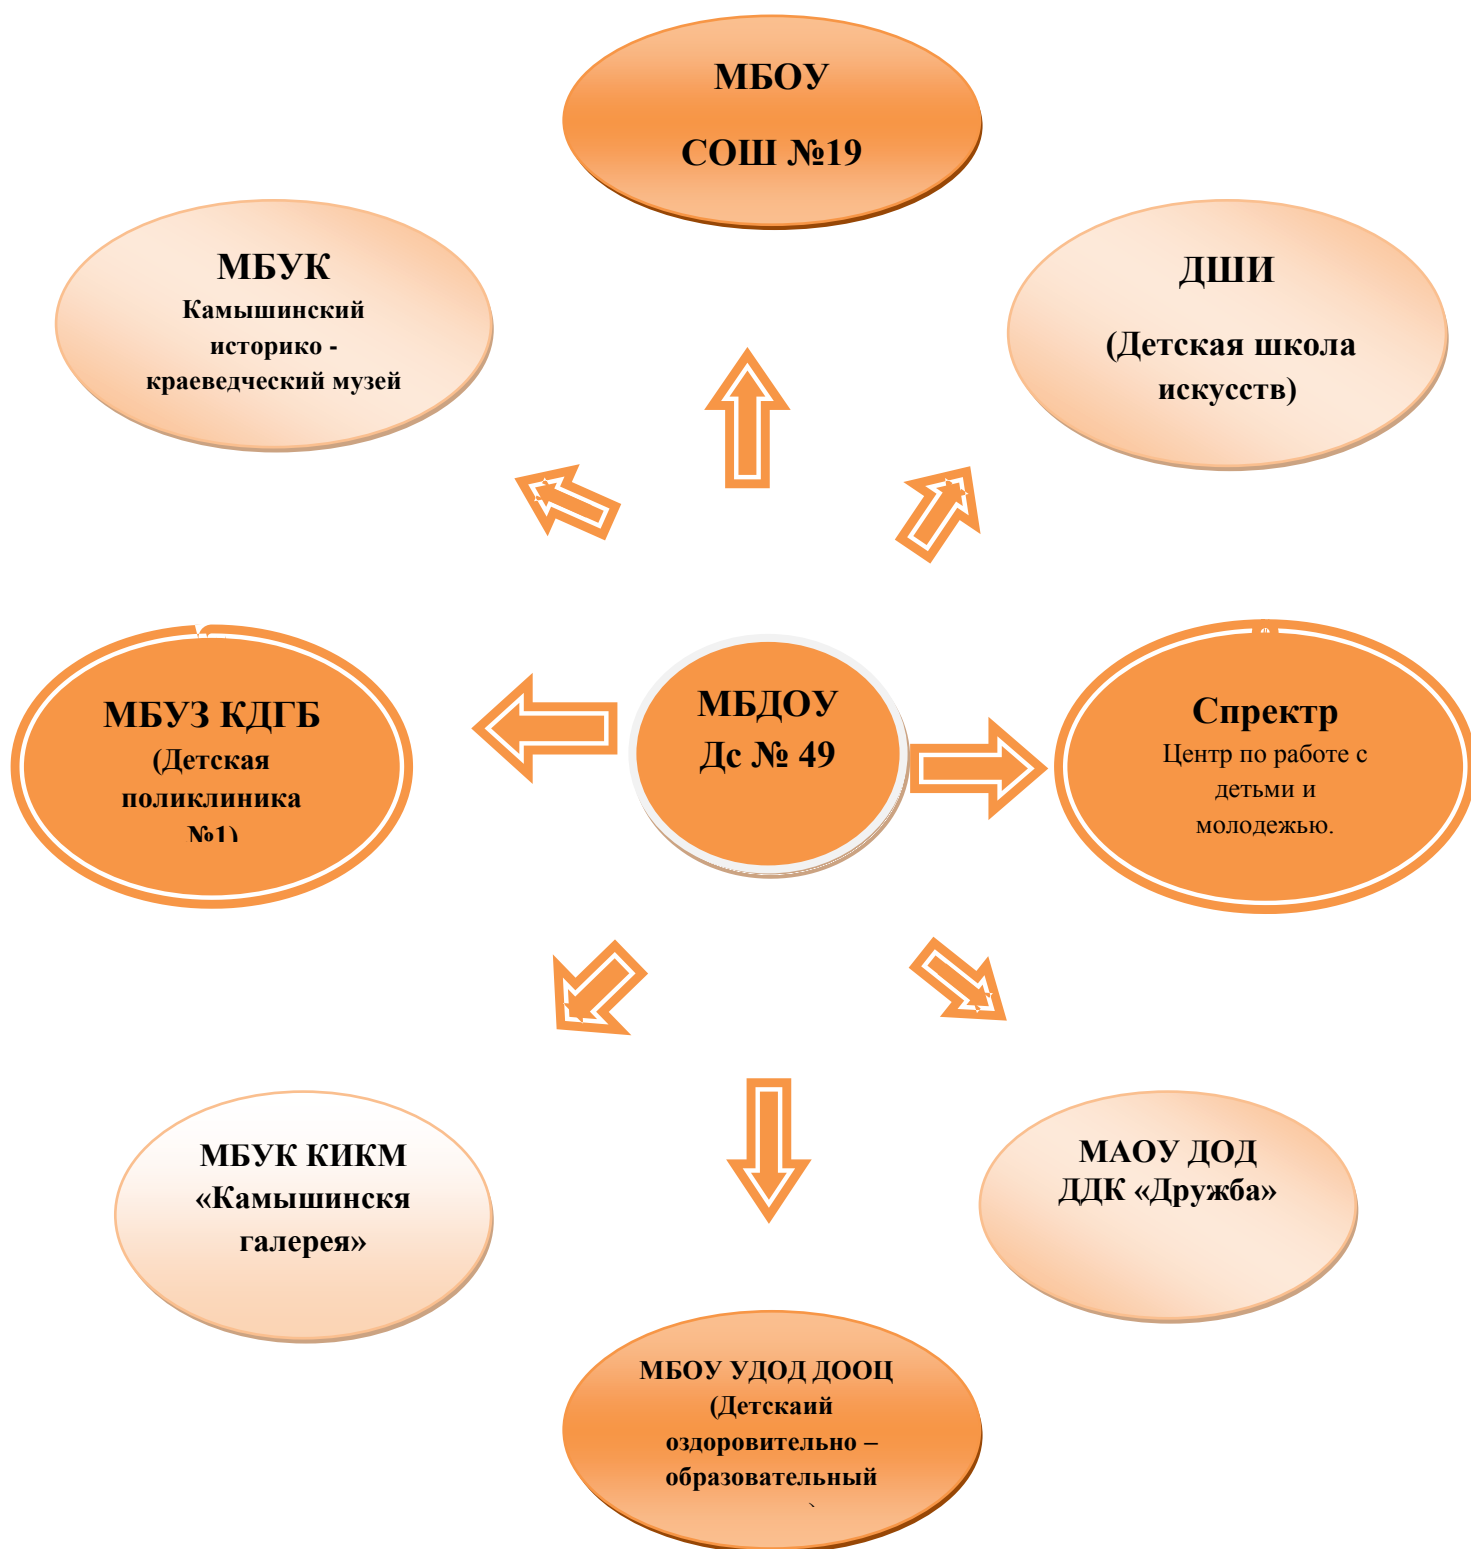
МБОУ

СОШ №19

МБУК
Камышинский историко - краеведческий музей

ДШИ

(Детская школа искусств)

МБУЗ КДГБ
(Детская поликлиника №1)

МБДОУ
Дс № 49

Спректр
Центр по работе с детьми и молодежью.

МБУК КИКМ «Камышинскя галерея»

МАОУ ДОД ДДК «Дружба»

МБОУ УДОД ДООЦ (Детскаий оздоровительно – образовательный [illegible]